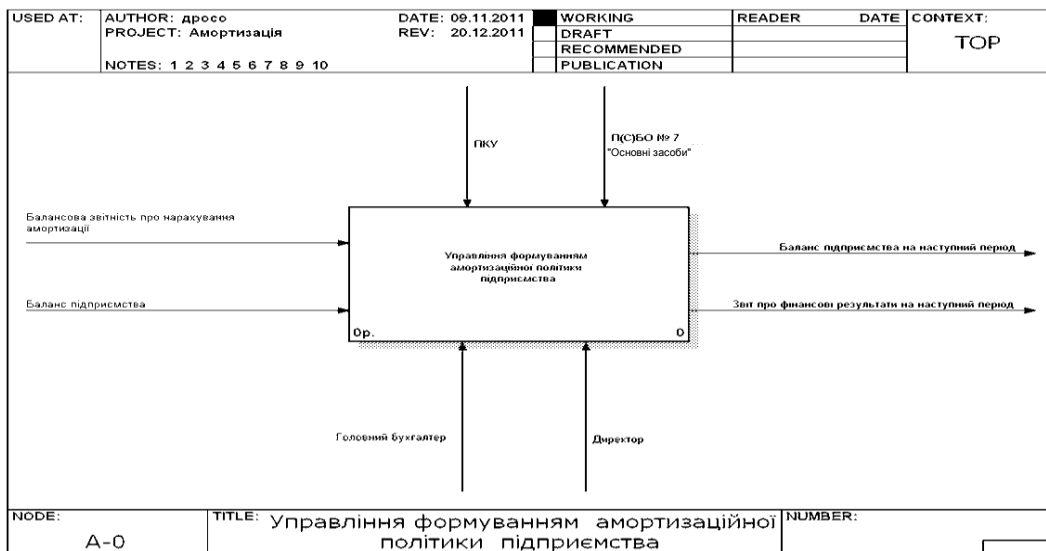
USED AT: AUTHOR: дросо DATE: 09.11.2011 WORKING READER DATE CONTEXT:
PROJECT: Амортизація REV: 20.12.2011 DRAFT
RECOMMENDED TOP
NOTES: 1 2 3 4 5 6 7 8 9 10 PUBLICATION

ПКУ

П(С)БО № 7 "Основні засоби"

Балансова звітність про нарахування амортизації

Баланс підприємства

Управління формуванням амортизаційної політики підприємства

0р.

0

Баланс підприємства на наступний період

Звіт про фінансові результати на наступний період

Головний бухгалтер

Директор

NODE: A-0

TITLE: Управління формуванням амортизаційної політики підприємства

NUMBER: